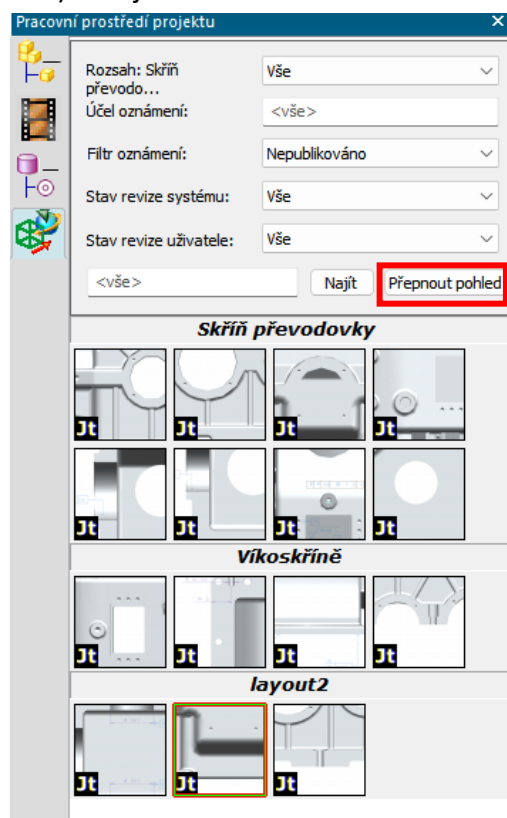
Pracovní prostředí projektu

Rozsah: Skříň převodo...
Vše
Účel oznámení:
<vše>
Filtr oznámení:
Nepublikováno
Stav revize systému:
Vše
Stav revize uživatele:
Vše
<vše>
Najít
Přepnout pohled

Skříň převodovky
Jt Jt Jt Jt
Jt Jt Jt Jt

Víkoskříně
Jt Jt Jt Jt

layout2
Jt Jt Jt